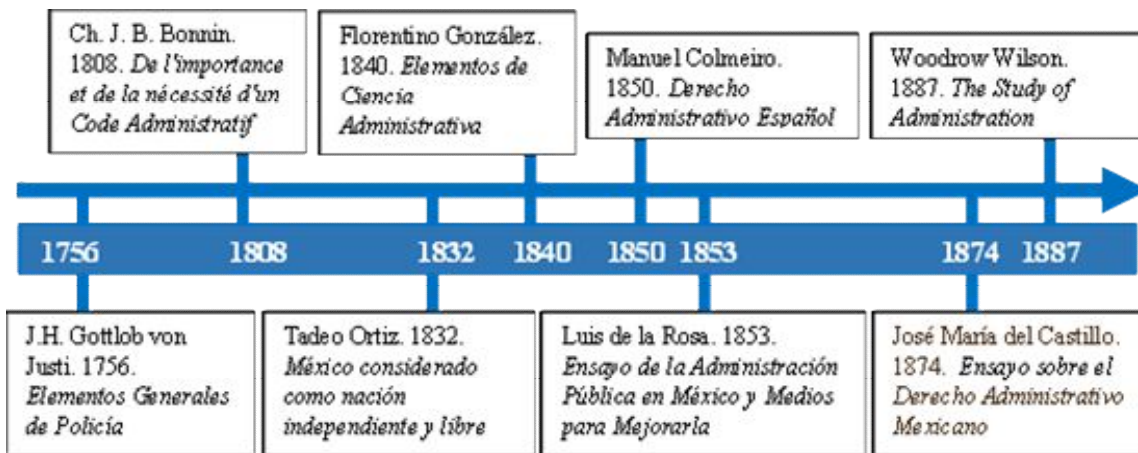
Ch. J. B. Bonnin. 1808. *De l'importance et de la nécessité d'un Code Administratif*

Florentino González. 1840. *Elementos de Ciencia Administrativa*

Manuel Colmeiro. 1850. *Derecho Administrativo Español*

Woodrow Wilson. 1887. *The Study of Administration*

1756 1808 1832 1840 1850 1853 1874 1887

J.H. Gottlob von Justi. 1756. *Elementos Generales de Policía*

Tadeo Ortiz. 1832. *México considerado como nación independiente y libre*

Luis de la Rosa. 1853. *Ensayo de la Administración Pública en México y Medios para Mejorarla*

José María del Castillo. 1874. *Ensayo sobre el Derecho Administrativo Mexicano*